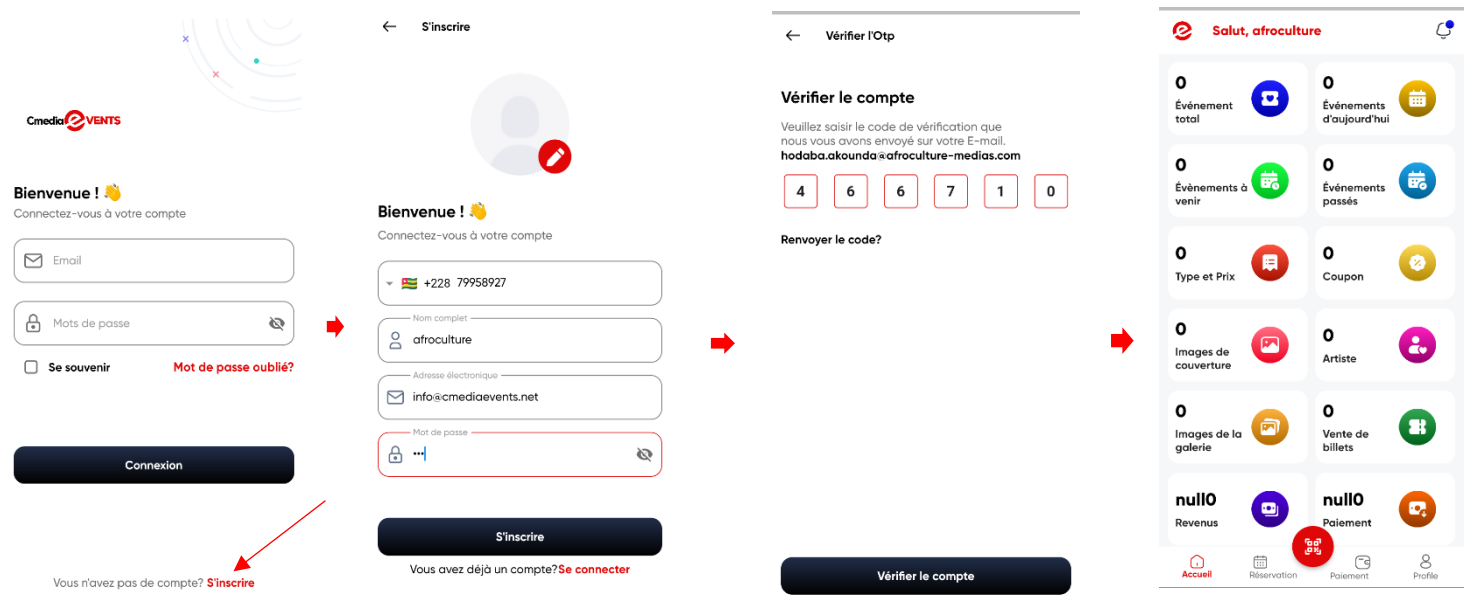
CmediaEVENTS

Bienvenue ! 👋
Connectez-vous à votre compte

Email

Mots de passe

Se souvenir
Mot de passe oublié?

Connexion

Vous n'avez pas de compte? S'inscrire

S'inscrire

Bienvenue ! 👋
Connectez-vous à votre compte

+228 79958927

Nom complet
afroculture

Adresse électronique
info@cmediaevents.net

Mot de passe
•••

S'inscrire

Vous avez déjà un compte? Se connecter

Vérifier l'Otp

Vérifier le compte

Veuillez saisir le code de vérification que nous vous avons envoyé sur votre E-mail.
hodaba.akounda@afroculture-medias.com

4 6 6 7 1 0

Renvoyer le code?

Vérifier le compte

Salut, afroculture

0
Événement total

0
Événements d'aujourd'hui

0
Événements à venir

0
Événements passés

0
Type et Prix

0
Coupon

0
Images de couverture

0
Artiste

0
Images de la galerie

0
Vente de billets

null0
Revenus

null0
Paiement

Accueil
Réservation
Paiement
Profile